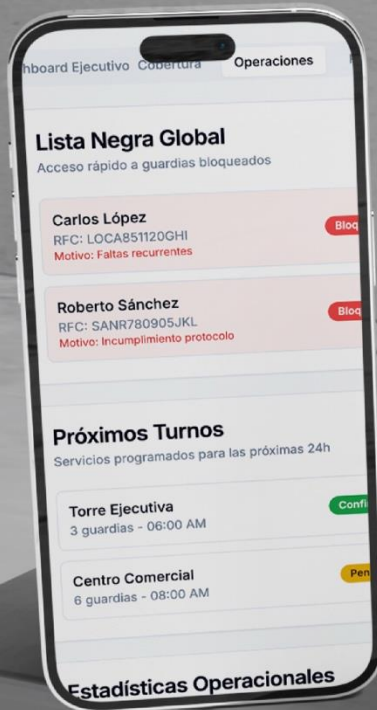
hboard Ejecutivo Cobertura Operaciones

Lista Negra Global
Acceso rápido a guardias bloqueados

Carlos López
RFC: LOCA851120GHI
Motivo: Faltas recurrentes
Bloq

Roberto Sánchez
RFC: SANR780905JKL
Motivo: Incumplimiento protocolo
Bloq

Próximos Turnos
Servicios programados para las próximas 24h

Torre Ejecutiva
3 guardias - 06:00 AM
Confi

Centro Comercial
6 guardias - 08:00 AM
Pen

Estadísticas Operacionales